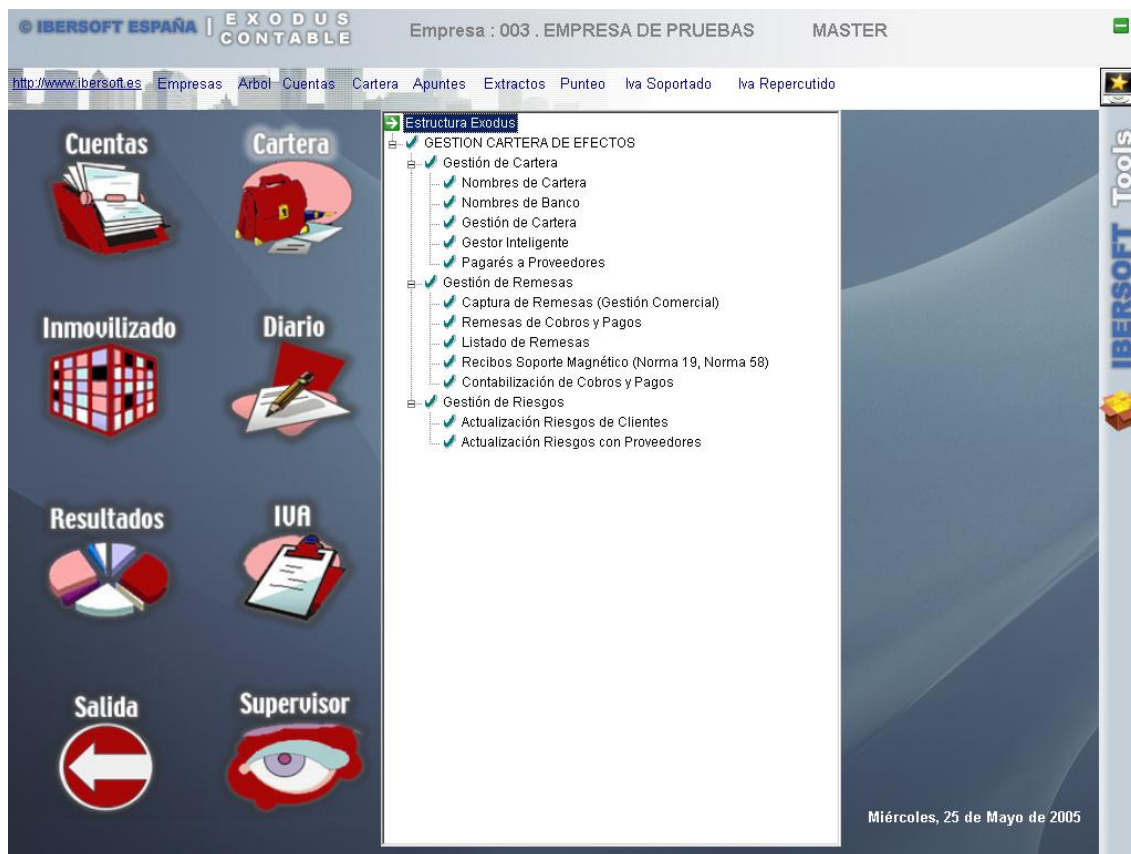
© IBERSOFT ESPAÑA | EXODUS CONTABLE

Empresa : 003 . EMPRESA DE PRUEBAS MASTER

http://www.ibersoft.es Empresas Arbol Cuentas Cartera Apuntes Extractos Punteo Iva Soportado Iva Repercutido

Cuentas

Cartera

Inmovilizado

Diario

Resultados

IVA

Salida

Supervisor

Estructura Exodus
GESTION CARTERA DE EFECTOS
Gestión de Cartera
Nombres de Cartera
Nombres de Banco
Gestión de Cartera
Gestor Inteligente
Pagarés a Proveedores
Gestión de Remesas
Captura de Remesas (Gestión Comercial)
Remesas de Cobros y Pagos
Listado de Remesas
Recibos Soporte Magnético (Norma 19, Norma 58)
Contabilización de Cobros y Pagos
Gestión de Riesgos
Actualización Riesgos de Clientes
Actualización Riesgos con Proveedores

IBERSOFT Tools

Miércoles, 25 de Mayo de 2005